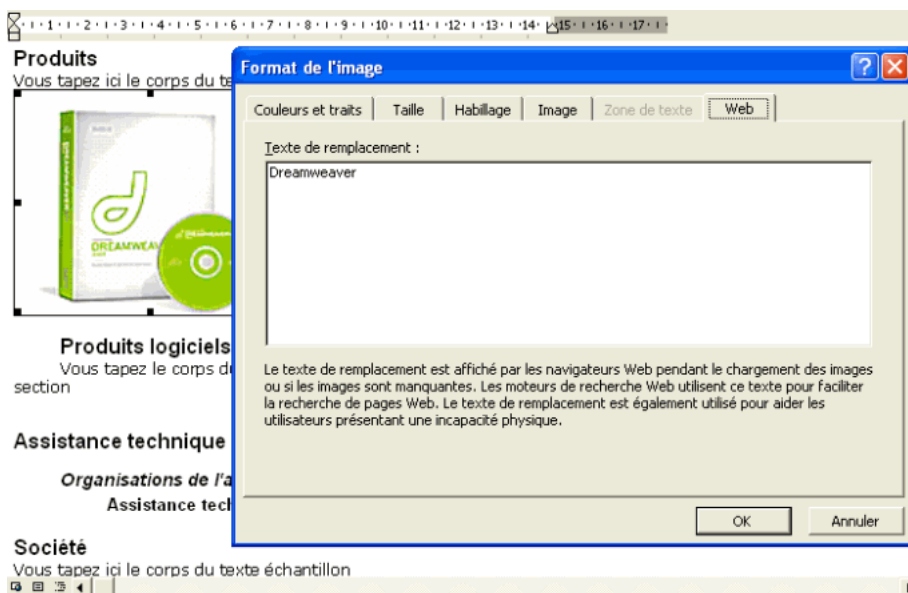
· 1 · 2 · 3 · 4 · 5 · 6 · 7 · 8 · 9 · 10 · 11 · 12 · 13 · 14 · 15 · 16 · 17 ·

Produits

Vous tapez ici le corps du te

DREAMWEAV

Produits logiciels

Vous tapez le corps du

section

Assistance technique

Organisations de l'a

Assistance tech

Société

Vous tapez ici le corps du texte échantillon

Format de l'image

Couleurs et traits | Taille | Habillage | Image | Zone de texte | Web

Texte de remplacement :

Dreamweaver

Le texte de remplacement est affiché par les navigateurs Web pendant le chargement des images ou si les images sont manquantes. Les moteurs de recherche Web utilisent ce texte pour faciliter la recherche de pages Web. Le texte de remplacement est également utilisé pour aider les utilisateurs présentant une incapacité physique.

OK

Annuler